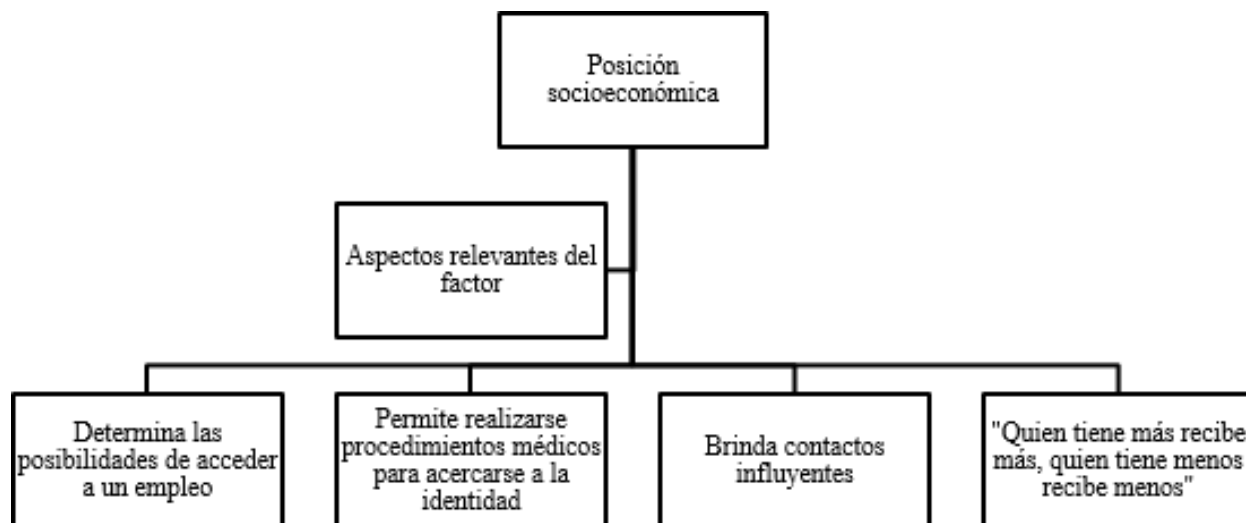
Posición socioeconómica

Aspectos relevantes del factor

Determina las posibilidades de acceder a un empleo

Permite realizarse procedimientos médicos para acercarse a la identidad

Brinda contactos influyentes

"Quien tiene más recibe más, quien tiene menos recibe menos"